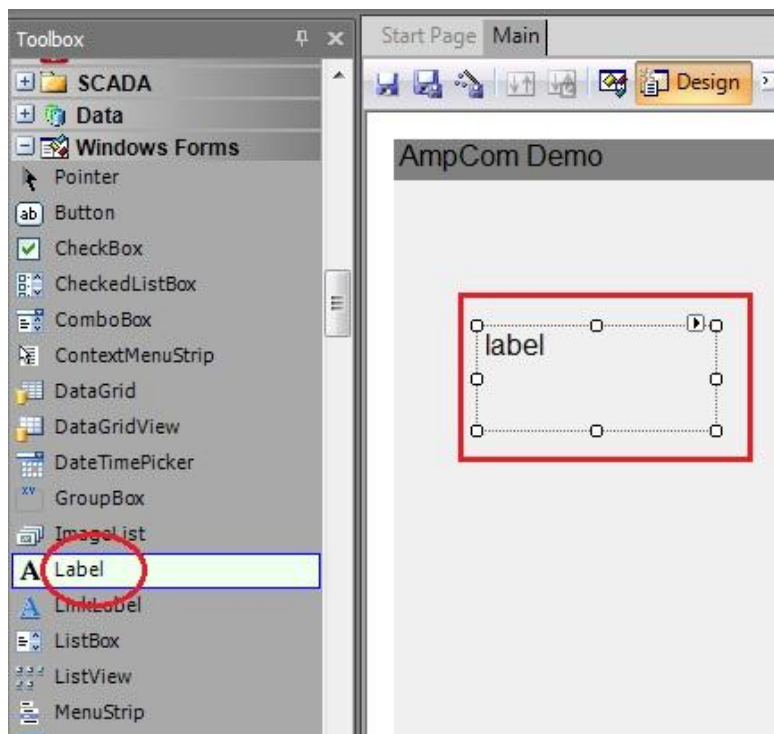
Toolbox
SCADA
Data
Windows Forms
Pointer
Button
CheckBox
CheckedListBox
ComboBox
ContextMenuStrip
DataGrid
DataGridView
DateTimePicker
GroupBox
ImageList
Label
LinkLabel
ListBox
ListView
MenuStrip

Start Page
Main
Design

AmpCom Demo

label